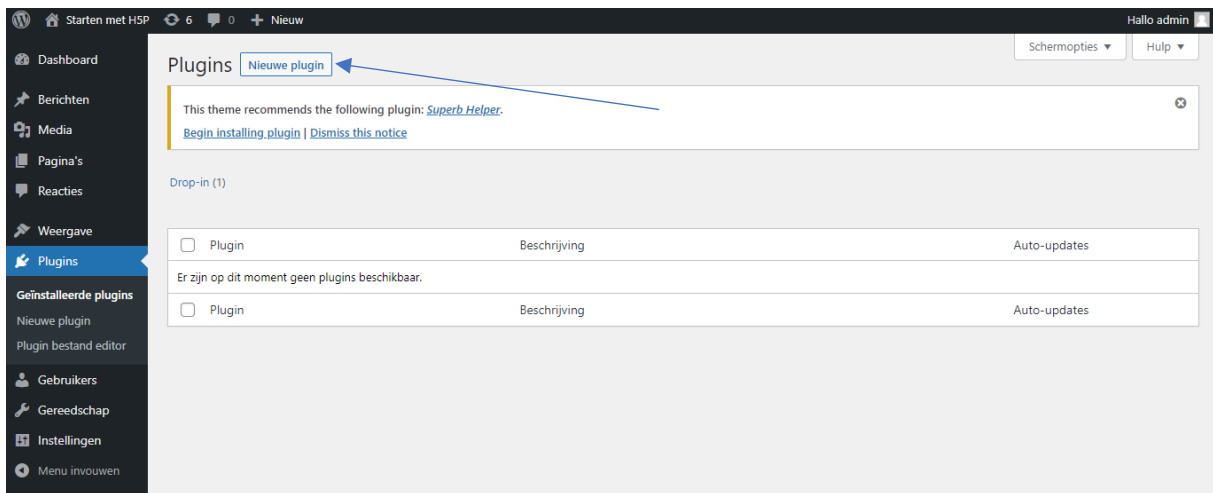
Starten met H5P 6 0 + Nieuw
Hallo admin

Dashboard
Berichten
Media
Pagina's
Reacties
Weergave
Plugins
Geïnstalleerde plugins
Nieuwe plugin
Plugin bestand editor
Gebruikers
Gereedschap
Instellingen
Menu invouwen

Schermopties ▼
Hulp ▼

Plugins Nieuwe plugin

This theme recommends the following plugin: Superb Helper.
Begin installing plugin | Dismiss this notice

Drop-in (1)

| Plugin | Beschrijving | Auto-updates |
|---|---|---|
| Er zijn op dit moment geen plugins beschikbaar. | | |
| Plugin | Beschrijving | Auto-updates |